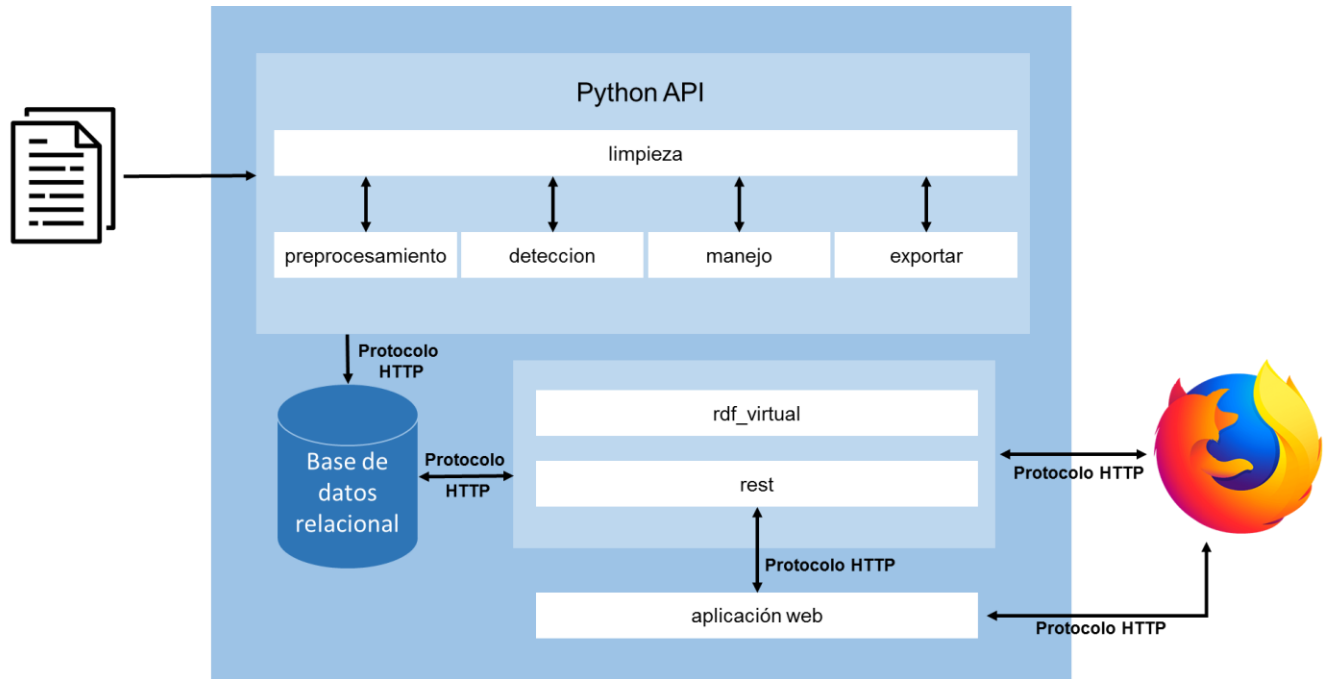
Python API

limpieza

preprocesamiento

deteccion

manejo

exportar

Protocolo HTTP

Base de datos relacional

Protocolo HTTP

rdf_virtual

rest

Protocolo HTTP

Protocolo HTTP

aplicación web

Protocolo HTTP